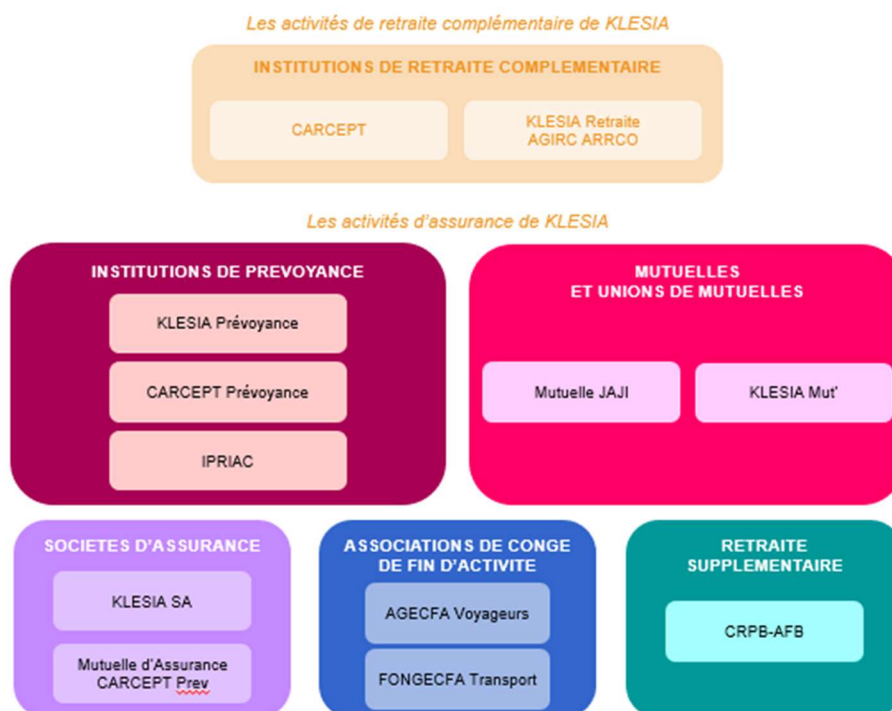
Les activités de retraite complémentaire de KLESIA

INSTITUTIONS DE RETRAITE COMPLEMENTAIRE

CARCEPT

KLESIA Retraite AGIRC ARRCO

Les activités d'assurance de KLESIA

INSTITUTIONS DE PREVOYANCE

KLESIA Prévoyance

CARCEPT Prévoyance

IPRIAC

MUTUELLES ET UNIONS DE MUTUELLES

Mutuelle JAJI

KLESIA Mut'

SOCIETES D'ASSURANCE

KLESIA SA

Mutuelle d'Assurance CARCEPT Prev

ASSOCIATIONS DE CONGE DE FIN D'ACTIVITE

AGECFA Voyageurs

FONGECFA Transport

RETRAITE SUPPLEMENTAIRE

CRPB-AFB